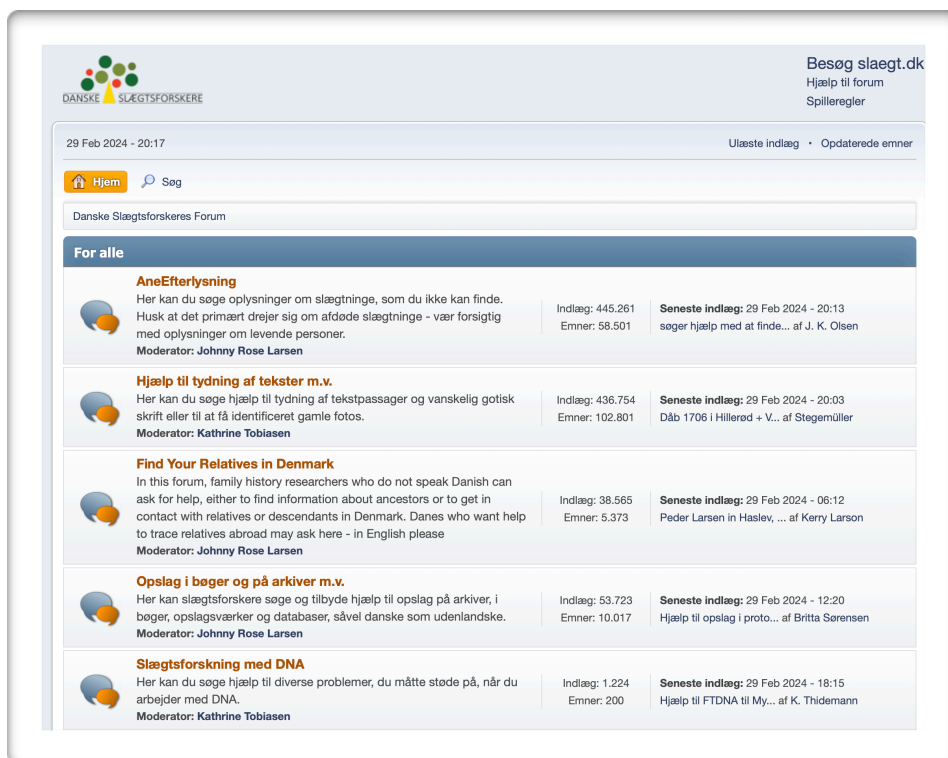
DANSKE SLÆGTSFORSKERE

Besøg slaegt.dk
Hjælp til forum
Spilleregler

29 Feb 2024 - 20:17

Ulæste indlæg • Opdaterede emner

Hjem   Søg

Danske Slægtsforskeres Forum

For alle

AneEfterlysning
Her kan du søge oplysninger om slægtninge, som du ikke kan finde. Husk at det primært drejer sig om afdøde slægtninge - vær forsigtig med oplysninger om levende personer.
Moderator: Johnny Rose Larsen
Indlæg: 445.261
Emner: 58.501
Seneste indlæg: 29 Feb 2024 - 20:13
søger hjælp med at finde... af J. K. Olsen

Hjælp til tydning af tekster m.v.
Her kan du søge hjælp til tydning af tekstpassager og vanskelig gotisk skrift eller til at få identificeret gamle fotos.
Moderator: Kathrine Tobiasen
Indlæg: 436.754
Emner: 102.801
Seneste indlæg: 29 Feb 2024 - 20:03
Dåb 1706 i Hillerød + V... af Stegemüller

Find Your Relatives in Denmark
In this forum, family history researchers who do not speak Danish can ask for help, either to find information about ancestors or to get in contact with relatives or descendants in Denmark. Danes who want help to trace relatives abroad may ask here - in English please
Moderator: Johnny Rose Larsen
Indlæg: 38.565
Emner: 5.373
Seneste indlæg: 29 Feb 2024 - 06:12
Peder Larsen in Haslev, ... af Kerry Larson

Opslag i bøger og på arkiver m.v.
Her kan slægtsforskere søge og tilbyde hjælp til opslag på arkiver, i bøger, opslagsværker og databaser, såvel danske som udenlandske.
Moderator: Johnny Rose Larsen
Indlæg: 53.723
Emner: 10.017
Seneste indlæg: 29 Feb 2024 - 12:20
Hjælp til opslag i proto... af Britta Sørensen

Slægtsforskning med DNA
Her kan du søge hjælp til diverse problemer, du måtte støde på, når du arbejder med DNA.
Moderator: Kathrine Tobiasen
Indlæg: 1.224
Emner: 200
Seneste indlæg: 29 Feb 2024 - 18:15
Hjælp til FTDNA til My... af K. Thidemann